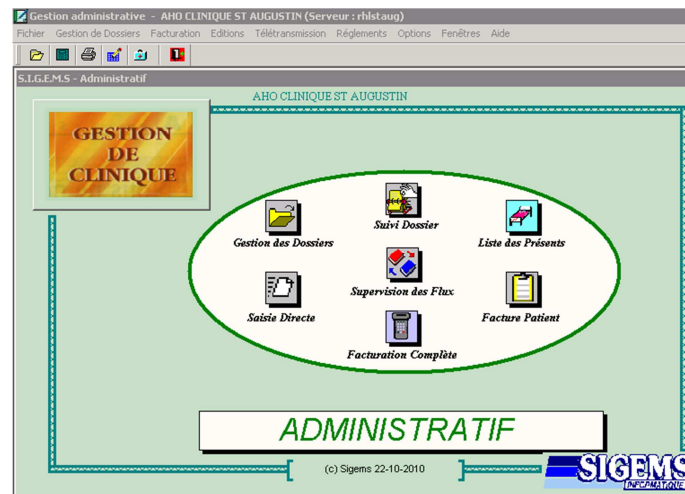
Gestion administrative - AHO CLINIQUE ST AUGUSTIN (Serveur : rhlstaug)

Fichier Gestion de Dossiers Facturation Editions Télétransmission Réglements Options Fenêtres Aide

S.I.G.E.M.S - Administratif

AHO CLINIQUE ST AUGUSTIN

GESTION DE CLINIQUE

Suivi Dossier

Gestion des Dossiers

Liste des Présents

Supervision des Flux

Saisie Directe

Facture Patient

Facturation Complète

ADMINISTRATIF

(c) Sigems 22-10-2010

SIGEMS INFORMATIQUE